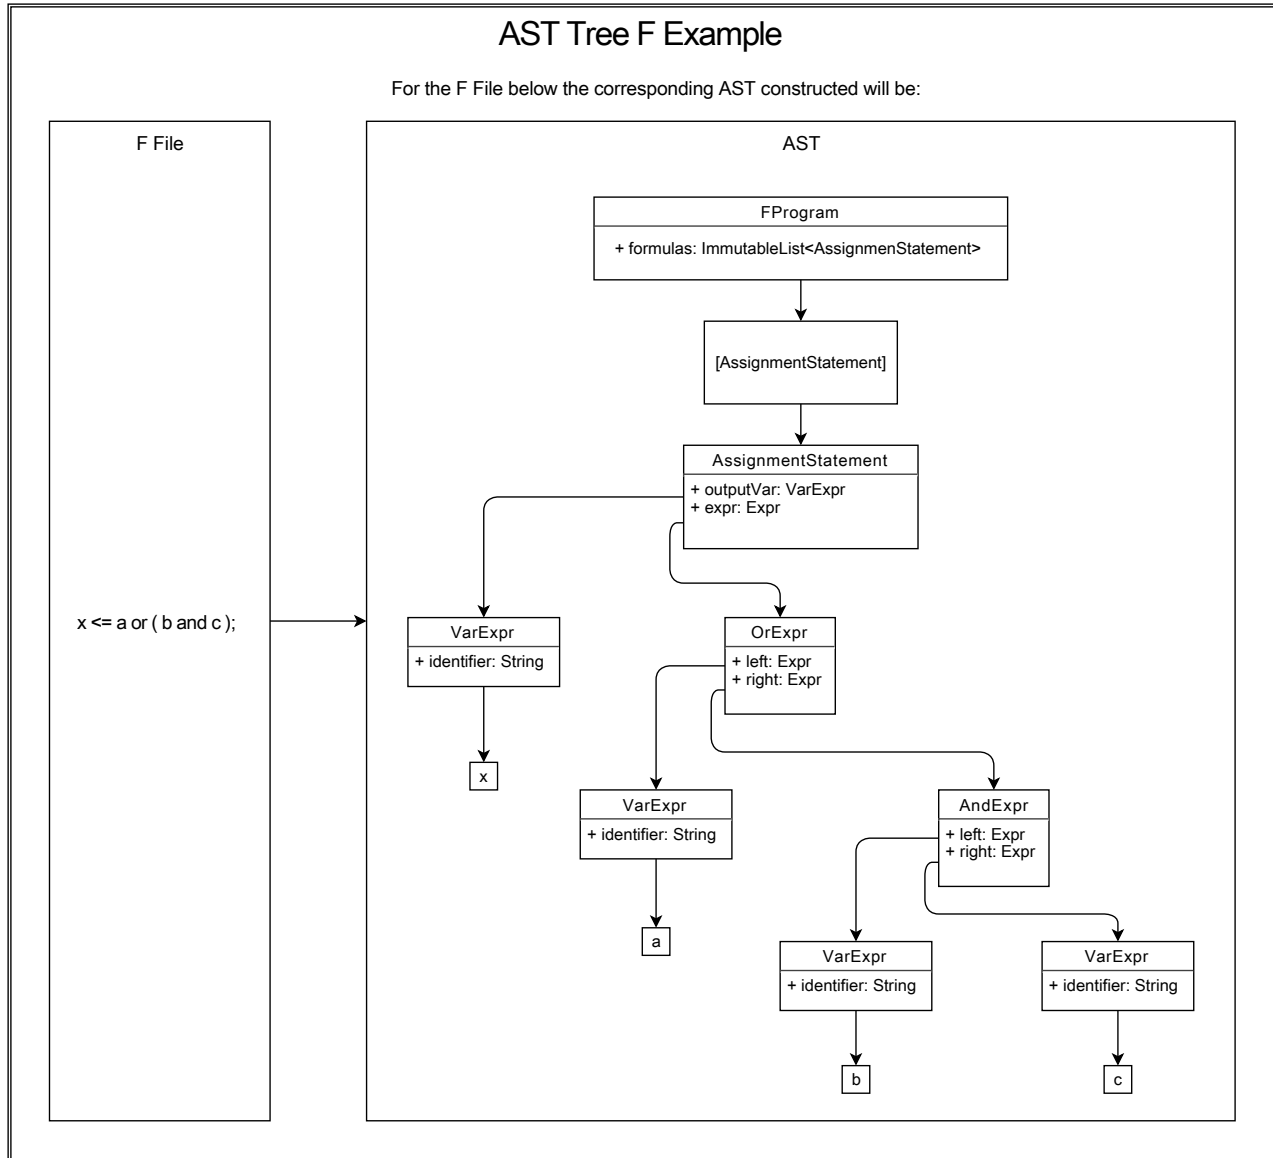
AST Tree F Example

For the F File below the corresponding AST constructed will be:

F File

x <= a or ( b and c );

AST

FProgram

+ formulas: ImmutableList<AssignmenStatement>

[AssignmentStatement]

AssignmentStatement

+ outputVar: VarExpr
+ expr: Expr

VarExpr

+ identifier: String

x

OrExpr

+ left: Expr
+ right: Expr

VarExpr

+ identifier: String

a

AndExpr

+ left: Expr
+ right: Expr

VarExpr

+ identifier: String

b

VarExpr

+ identifier: String

c